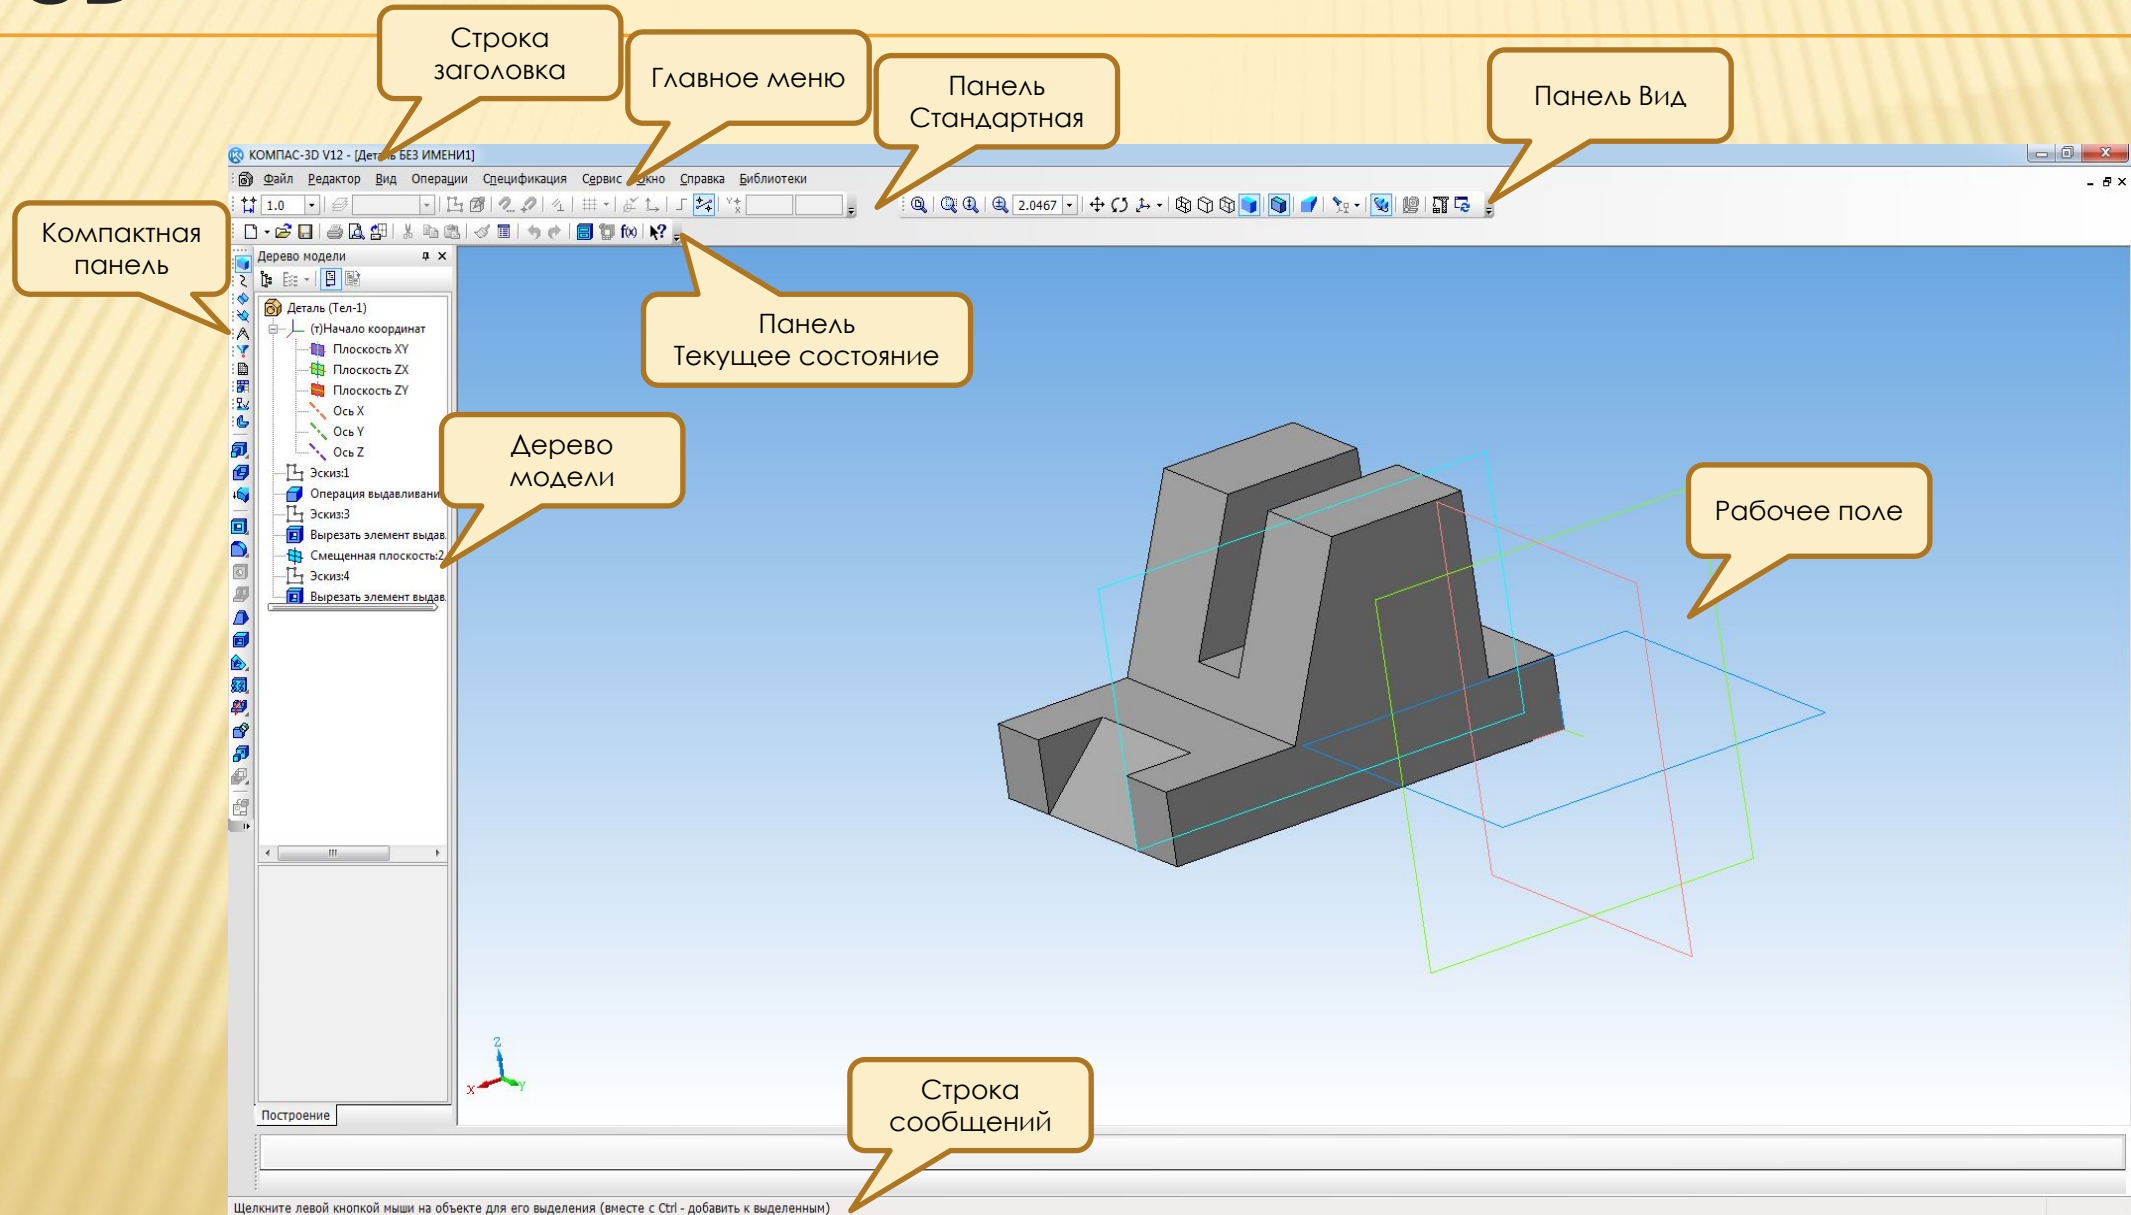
Строка заголовка

Главное меню

Панель Стандартная

Панель Вид

КОМПАС-3D V12 - [Деталь БЕЗ ИМЕНИ1]

Файл Редактор Вид Операции Спецификация Сервис Окно Справка Библиотеки

1.0

2.0467

Компактная панель

Дерево модели

Деталь (Тел-1)
(т)Начало координат
Плоскость XY
Плоскость ZX
Плоскость ZY
Ось X
Ось Y
Ось Z
Эскиз:1
Операция выдавливани
Эскиз:3
Вырезать элемент выдав
Смещенная плоскость:2
Эскиз:4
Вырезать элемент выдав

Панель Текущее состояние

Дерево модели

Рабочее поле

Построение

Строка сообщений

Щелкните левой кнопкой мыши на объекте для его выделения (вместе с Ctrl - добавить к выделенным)